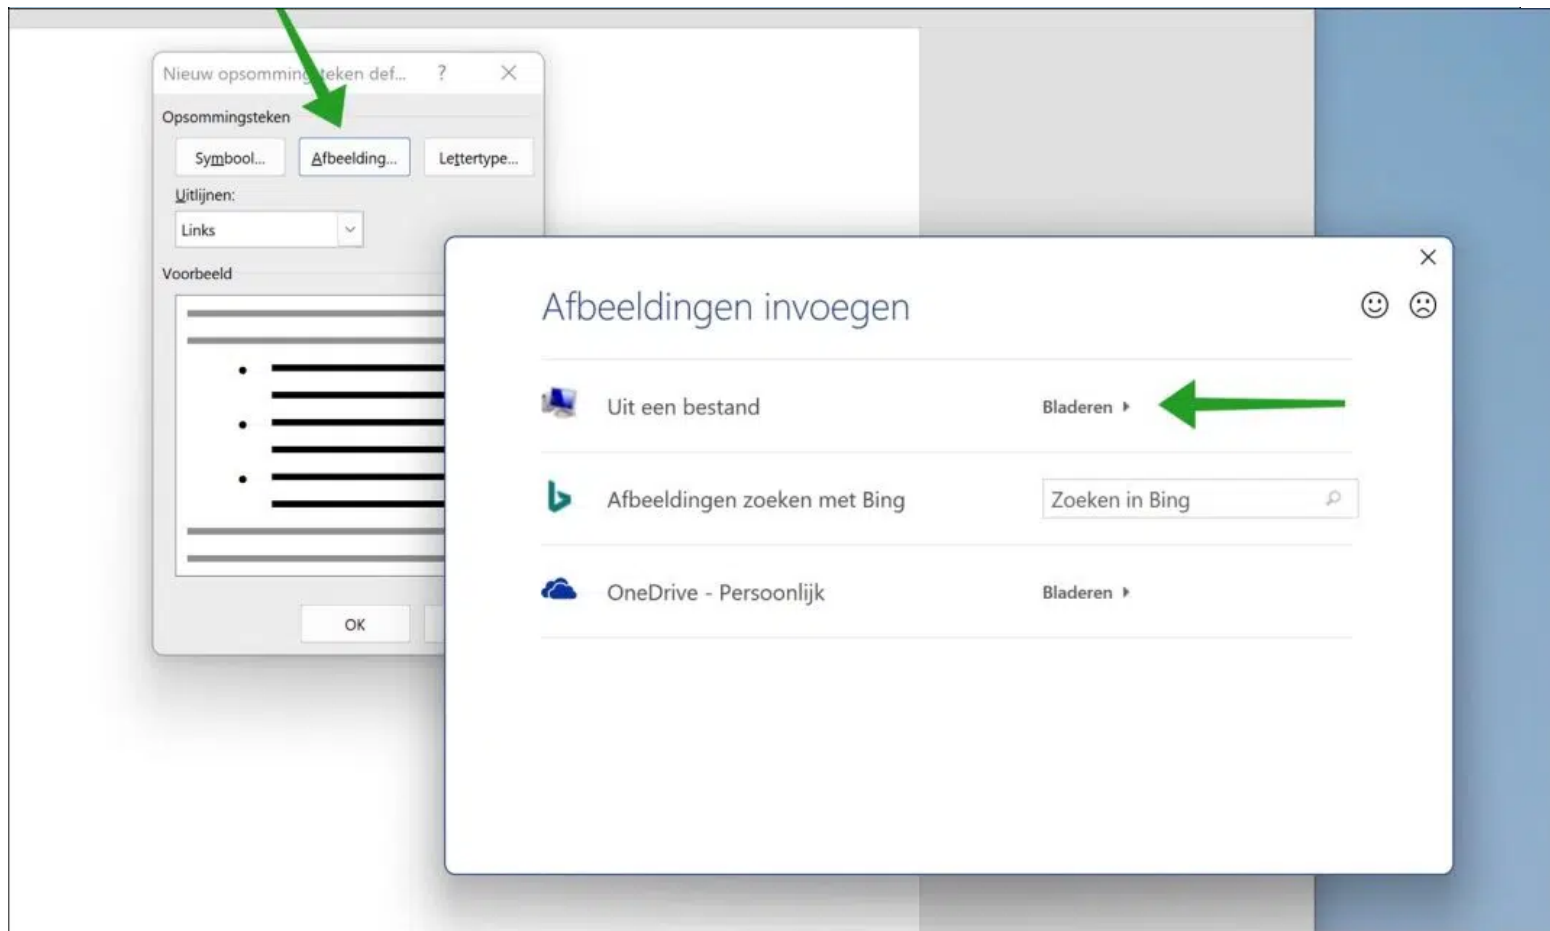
Nieuw opsomming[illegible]teken def... ? ×

Opsommingsteken

Symbool... Afbeelding... Lettertype...

Uitlijnen:

Links

Voorbeeld

OK

×

Afbeeldingen invoegen

Uit een bestand

Bladeren

Afbeeldingen zoeken met Bing

Zoeken in Bing

OneDrive - Persoonlijk

Bladeren